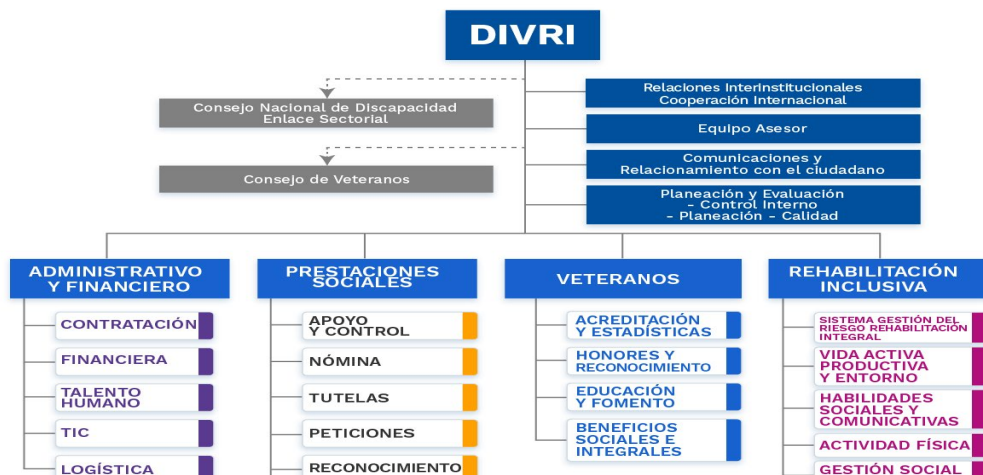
DIVRI

Consejo Nacional de Discapacidad
Enlace Sectorial

Consejo de Veteranos

Relaciones Interinstitucionales
Cooperación Internacional

Equipo Asesor

Comunicaciones y
Relacionamiento con el ciudadano

Planeación y Evaluación
- Control Interno
- Planeación - Calidad

ADMINISTRATIVO Y FINANCIERO

CONTRATACIÓN

FINANCIERA

TALENTO HUMANO

TIC

LOGÍSTICA

PRESTACIONES SOCIALES

APOYO Y CONTROL

NÓMINA

TUTELAS

PETICIONES

RECONOCIMIENTO

VETERANOS

ACREDITACIÓN Y ESTADÍSTICAS

HONORES Y RECONOCIMIENTO

EDUCACIÓN Y FOMENTO

BENEFICIOS SOCIALES E INTEGRALES

REHABILITACIÓN INCLUSIVA

SISTEMA GESTIÓN DEL RIESGO REHABILITACIÓN INTEGRAL

VIDA ACTIVA PRODUCTIVA Y ENTORNO

HABILIDADES SOCIALES Y COMUNICATIVAS

ACTIVIDAD FÍSICA

GESTIÓN SOCIAL